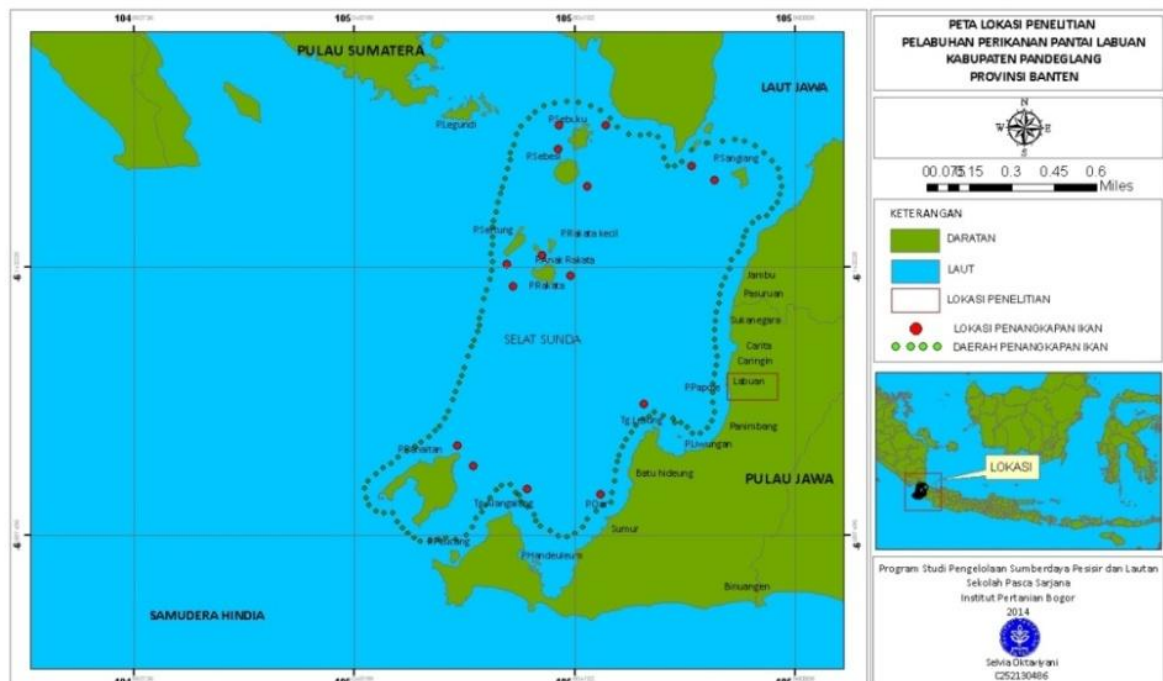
104
105
105
105
PULAU SUMATERA
LAUT JAWA
P.Legundi
P.Sebuku
P.Sebesi
P.Sangiang
P.Sertung
P.Rakata kecil
P.Anak Rakata
P.Rakata
Janibu
Pasuruan
Sukanegara
Carita
Caringin
SELAT SUNDA
P.Papole
Labuan
Tg.Lesung
P.Liwungan
Panimbang
P.Panaitan
Batu hideung
PULAU JAWA
Tg.Tanggarang
P.Oar
Sumur
P.Peucang
P.Handeuleum
Binuangan
SAMUDERA HINDIA
104
105
105
105

PETA LOKASI PENELITIAN
PELABUHAN PERIKANAN PANTAI LABUAN
KABUPATEN PANDEGLANG
PROVINSI BANTEN

N
W
E
S
0 0.075 0.15 0.3 0.45 0.6
Miles

KETERANGAN
DARATAN
LAUT
LOKASI PENELITIAN
LOKASI PENANGKAPAN IKAN
DAERAH PENANGKAPAN IKAN

LOKASI

Program Studi Pengelolaan Sumberdaya Pesisir dan Lautan
Sekolah Pasca Sarjana
Institut Pertanian Bogor
2014
Selvia Oktaviyani
C252130486